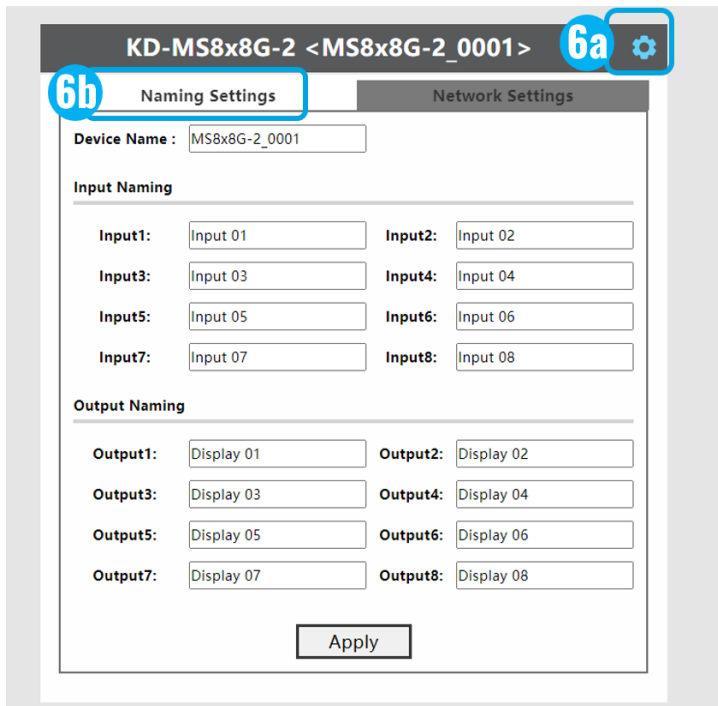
KD-MS8x8G-2 <MS8x8G-2_0001>

6a

6b

Naming Settings

Network Settings

Device Name : MS8x8G-2_0001

Input Naming

Input1: Input 01
Input2: Input 02
Input3: Input 03
Input4: Input 04
Input5: Input 05
Input6: Input 06
Input7: Input 07
Input8: Input 08

Output Naming

Output1: Display 01
Output2: Display 02
Output3: Display 03
Output4: Display 04
Output5: Display 05
Output6: Display 06
Output7: Display 07
Output8: Display 08

Apply